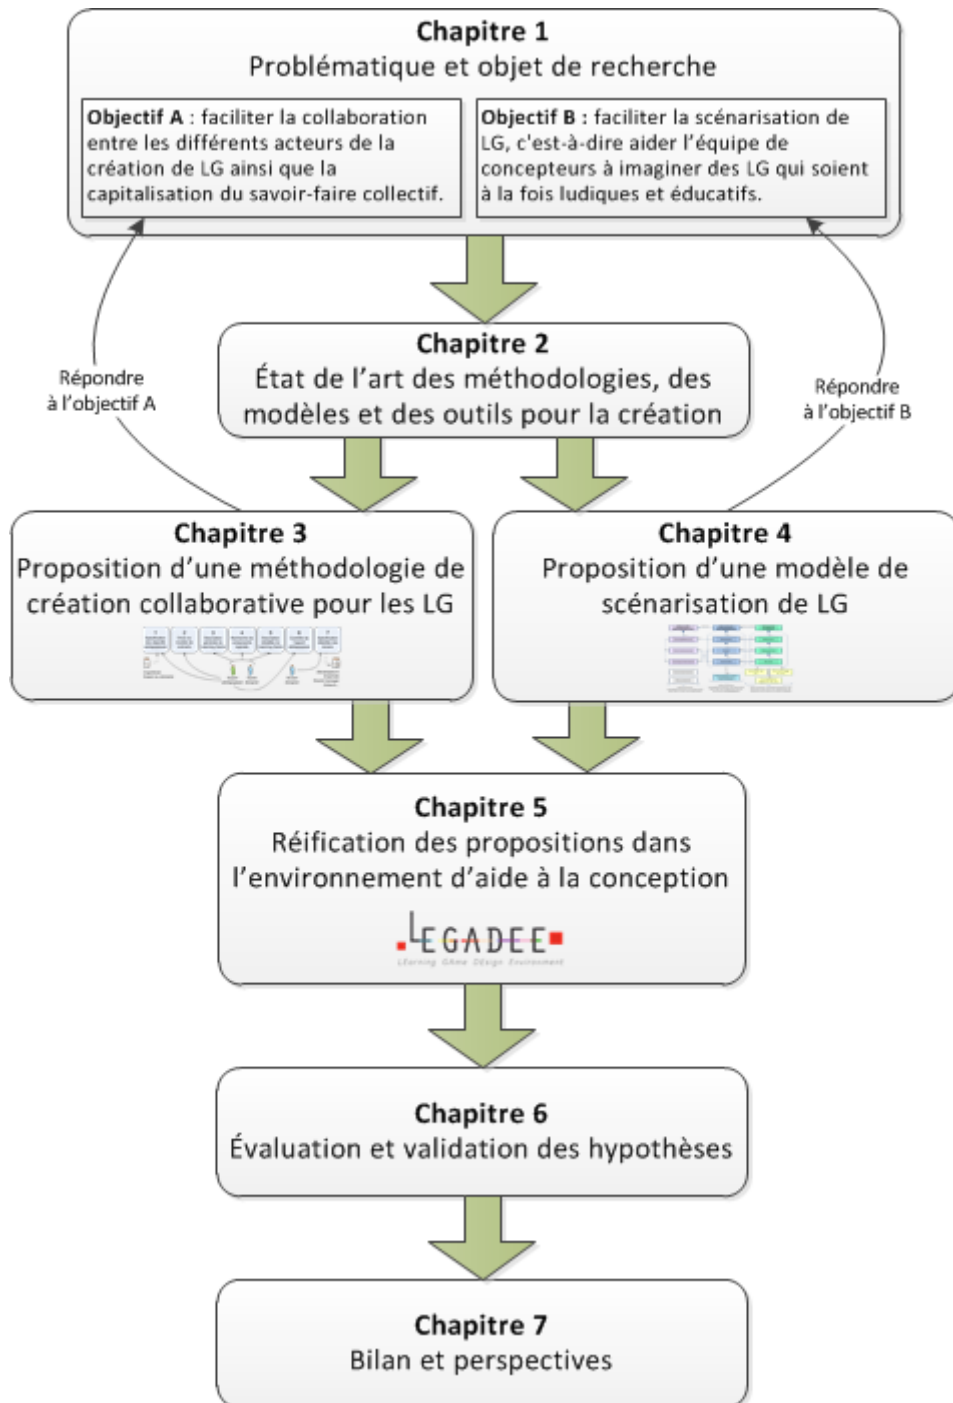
Chapitre 1
Problématique et objet de recherche

**Objectif A** : faciliter la collaboration entre les différents acteurs de la création de LG ainsi que la capitalisation du savoir-faire collectif.

**Objectif B :** faciliter la scénarisation de LG, c'est-à-dire aider l'équipe de concepteurs à imaginer des LG qui soient à la fois ludiques et éducatifs.

Répondre à l'objectif A

Répondre à l'objectif B

Chapitre 2
État de l'art des méthodologies, des modèles et des outils pour la création

Chapitre 3
Proposition d'une méthodologie de création collaborative pour les LG

Chapitre 4
Proposition d'une modèle de scénarisation de LG

Chapitre 5
Réification des propositions dans l'environnement d'aide à la conception

LEGADEE
LEarning GAme DEsign Environment

Chapitre 6
Évaluation et validation des hypothèses

Chapitre 7
Bilan et perspectives